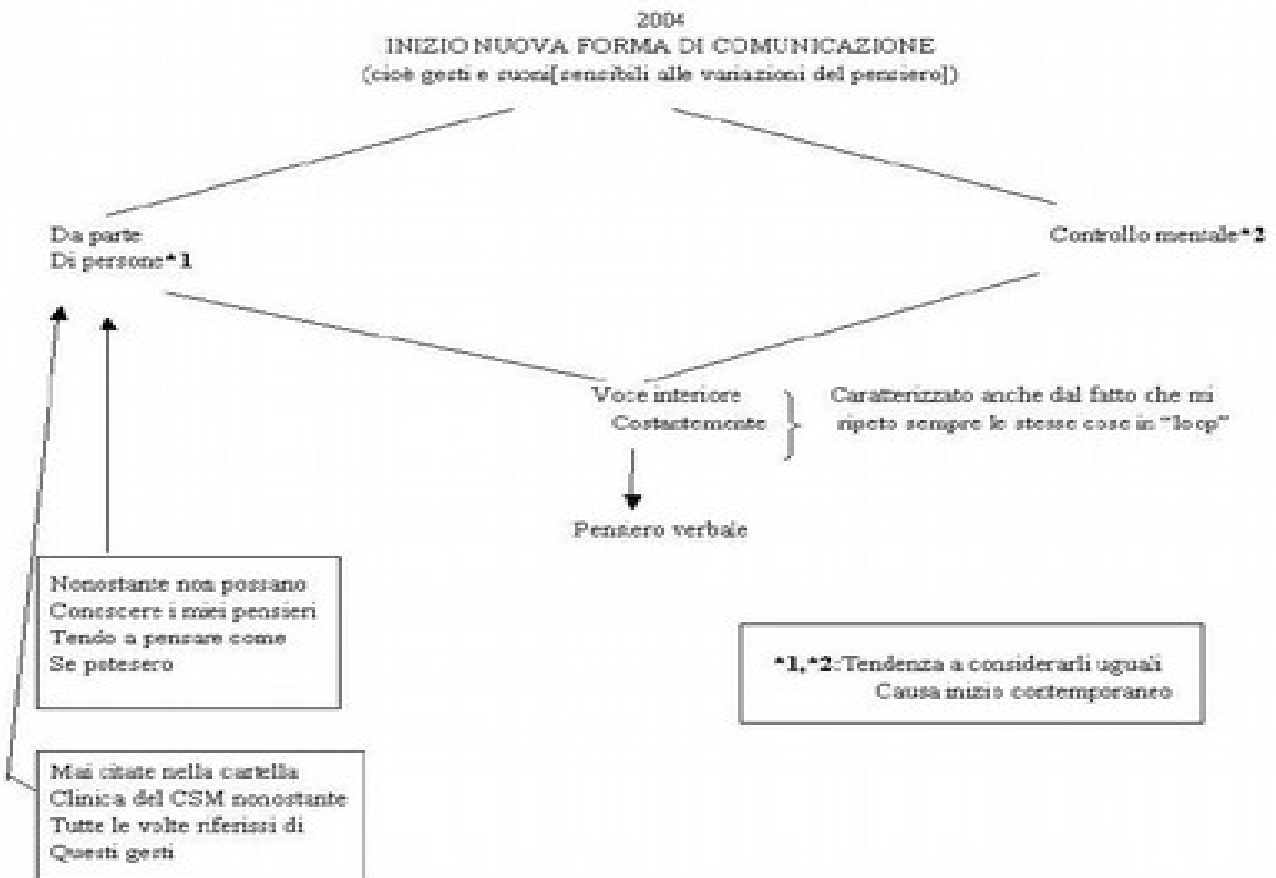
2004
INIZIO NUOVA FORMA DI COMUNICAZIONE
(cioè gesti e suoni[sensibili alle variazioni del pensiero])

Da parte
Di persone*1

Controllo mentale*2

Voce interiore
Costantemente

Caratterizzato anche dal fatto che mi ripeto sempre le stesse cose in "loop"

Pensiero verbale

Nonostante non possano
Conoscere i miei pensieri
Tendo a pensare come
Se potesero

*1,*2:Tendenza a considerarli uguali
Causa inizio contemporaneo

Mai citate nella cartella
Clinica del CSM nonostante
Tutte le volte riferissi di
Questi gesti